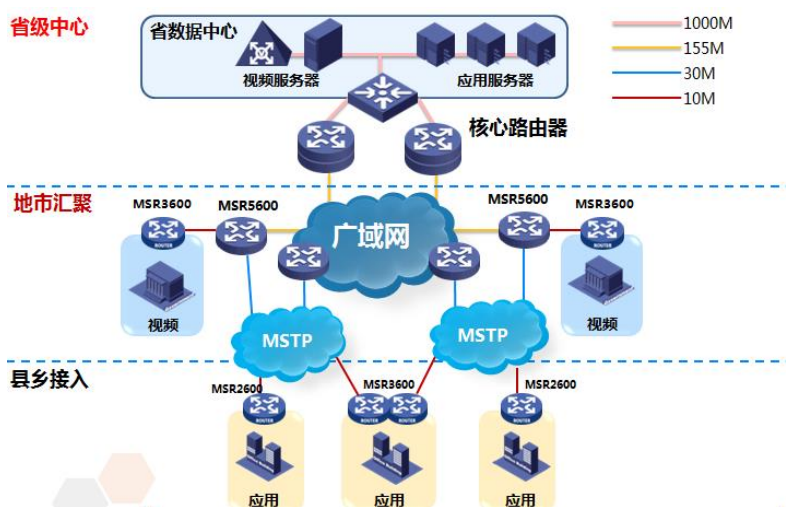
省级中心

省数据中心

视频服务器

应用服务器

1000M
155M
30M
10M

核心路由器

地市汇聚

MSR3600
MSR5600
MSR5600
MSR3600

广域网

视频
视频

MSTP
MSTP

县乡接入

MSR2600
MSR3600
MSR2600

应用
应用
应用